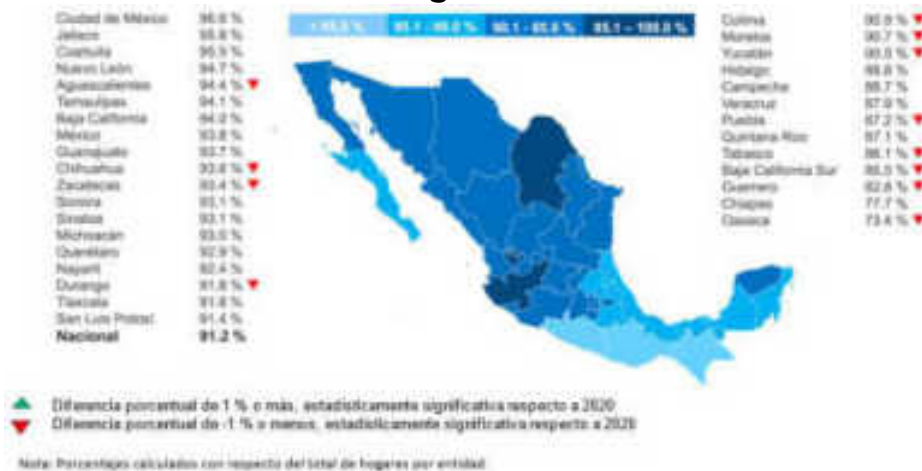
Ciudad de México 96.6 %
Jalisco 95.8 %
Coahuila 95.5 %
Nuevo León 94.7 %
Aguascalientes 94.4 % ▼
Tamaulipas 94.1 %
Baja California 94.0 %
México 93.8 %
Guanajuato 93.7 %
Chihuahua 93.6 % ▼
Zacatecas 93.4 % ▼
Sonora 93.1 %
Sinaloa 93.1 %
Michoacán 93.0 %
Querétaro 92.9 %
Nayarit 92.4 %
Durango 91.8 % ▼
Tlaxcala 91.8 %
San Luis Potosí 91.4 %
Nacional 91.2 %

< 85.0 % | 85.1 - 90.0 % | 90.1 - 95.0 % | 95.1 - 100.0 %

Colima 90.9 % ▼
Morelos 90.7 % ▼
Yucatán 90.5 % ▼
Hidalgo 89.8 %
Campeche 88.7 %
Veracruz 87.9 %
Puebla 87.2 % ▼
Quintana Roo 87.1 %
Tabasco 86.1 % ▼
Baja California Sur 85.5 % ▼
Guerrero 82.6 % ▼
Chiapas 77.7 %
Oaxaca 73.4 % ▼

▲ Diferencia porcentual de 1 % o más, estadísticamente significativa respecto a 2020
▼ Diferencia porcentual de -1 % o menos, estadísticamente significativa respecto a 2020

Nota: Porcentajes calculados con respecto del total de hogares por entidad.